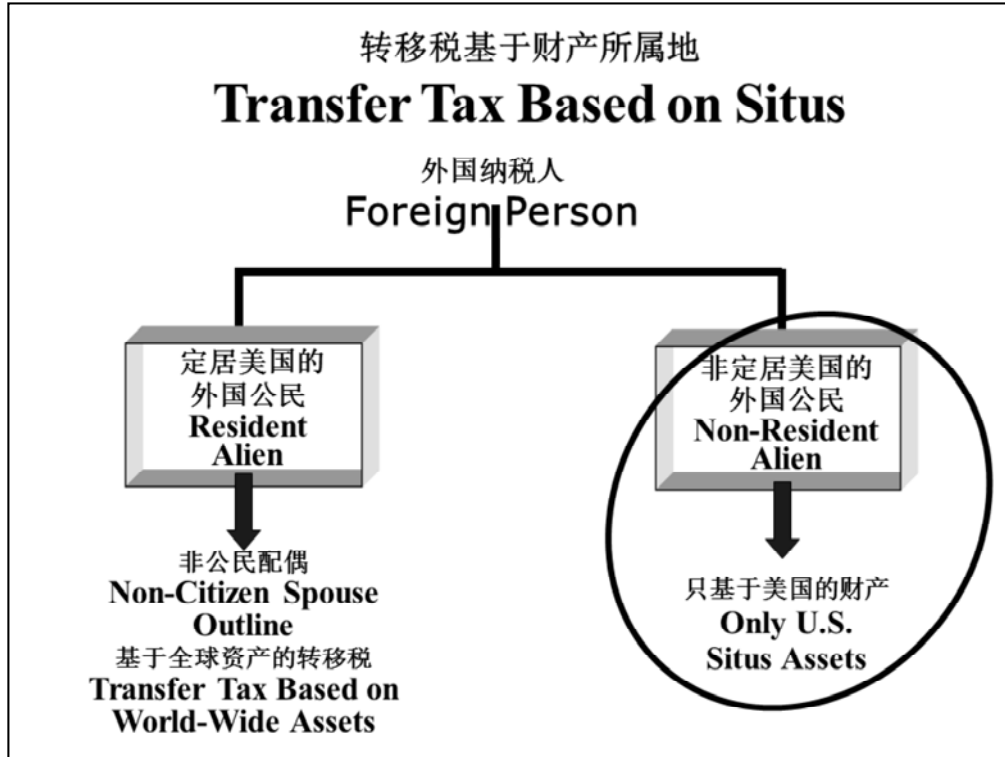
转移税基于财产所属地
Transfer Tax Based on Situs

外国纳税人
Foreign Person

定居美国的
外国公民
Resident
Alien

非公民配偶
Non-Citizen Spouse
Outline
基于全球资产的转移税
Transfer Tax Based on
World-Wide Assets

非定居美国的
外国公民
Non-Resident
Alien

只基于美国的财产
Only U.S.
Situs Assets